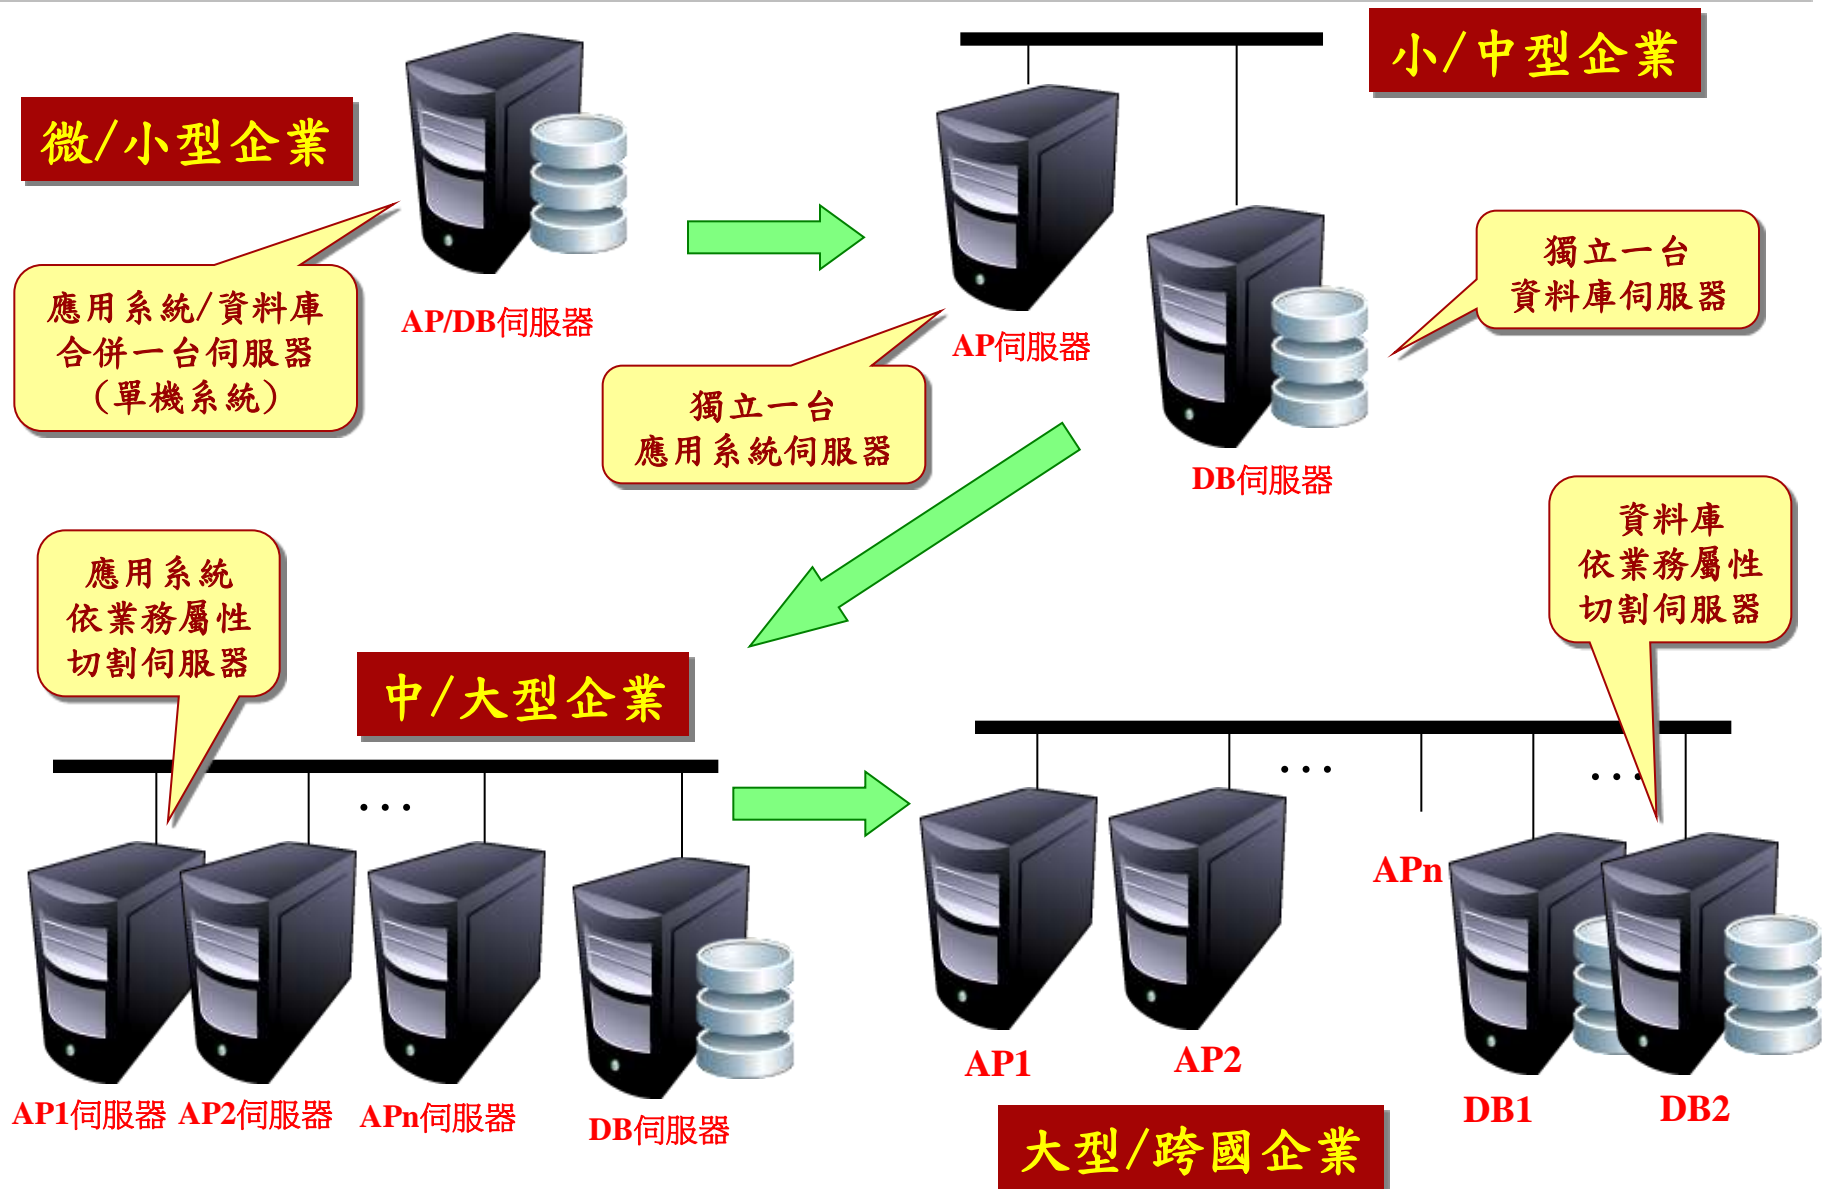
微/小型企業

應用系統/資料庫合併一台伺服器(單機系統)

AP/DB伺服器

小/中型企業

AP伺服器

獨立一台應用系統伺服器

獨立一台資料庫伺服器

DB伺服器

應用系統依業務屬性切割伺服器

中/大型企業

...

AP1伺服器 AP2伺服器 APn伺服器 DB伺服器

資料庫依業務屬性切割伺服器

...

...

APn

AP1 AP2

DB1 DB2

大型/跨國企業